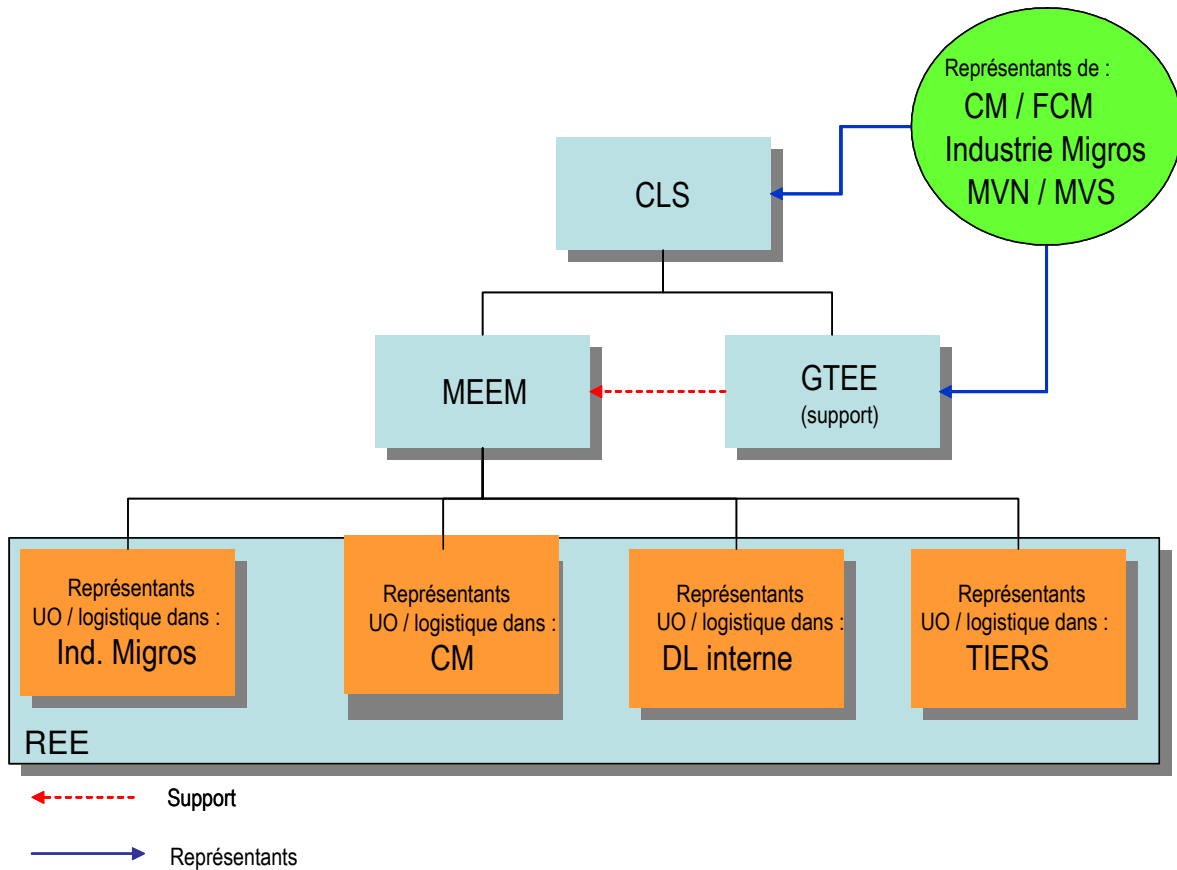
Représentants de :
CM / FCM
Industrie Migros
MVN / MVS

CLS

MEEM

GTEE
(support)

Représentants
UO / logistique dans :
Ind. Migros

Représentants
UO / logistique dans :
CM

Représentants
UO / logistique dans :
DL interne

Représentants
UO / logistique dans :
TIERS

REE

Support

Représentants